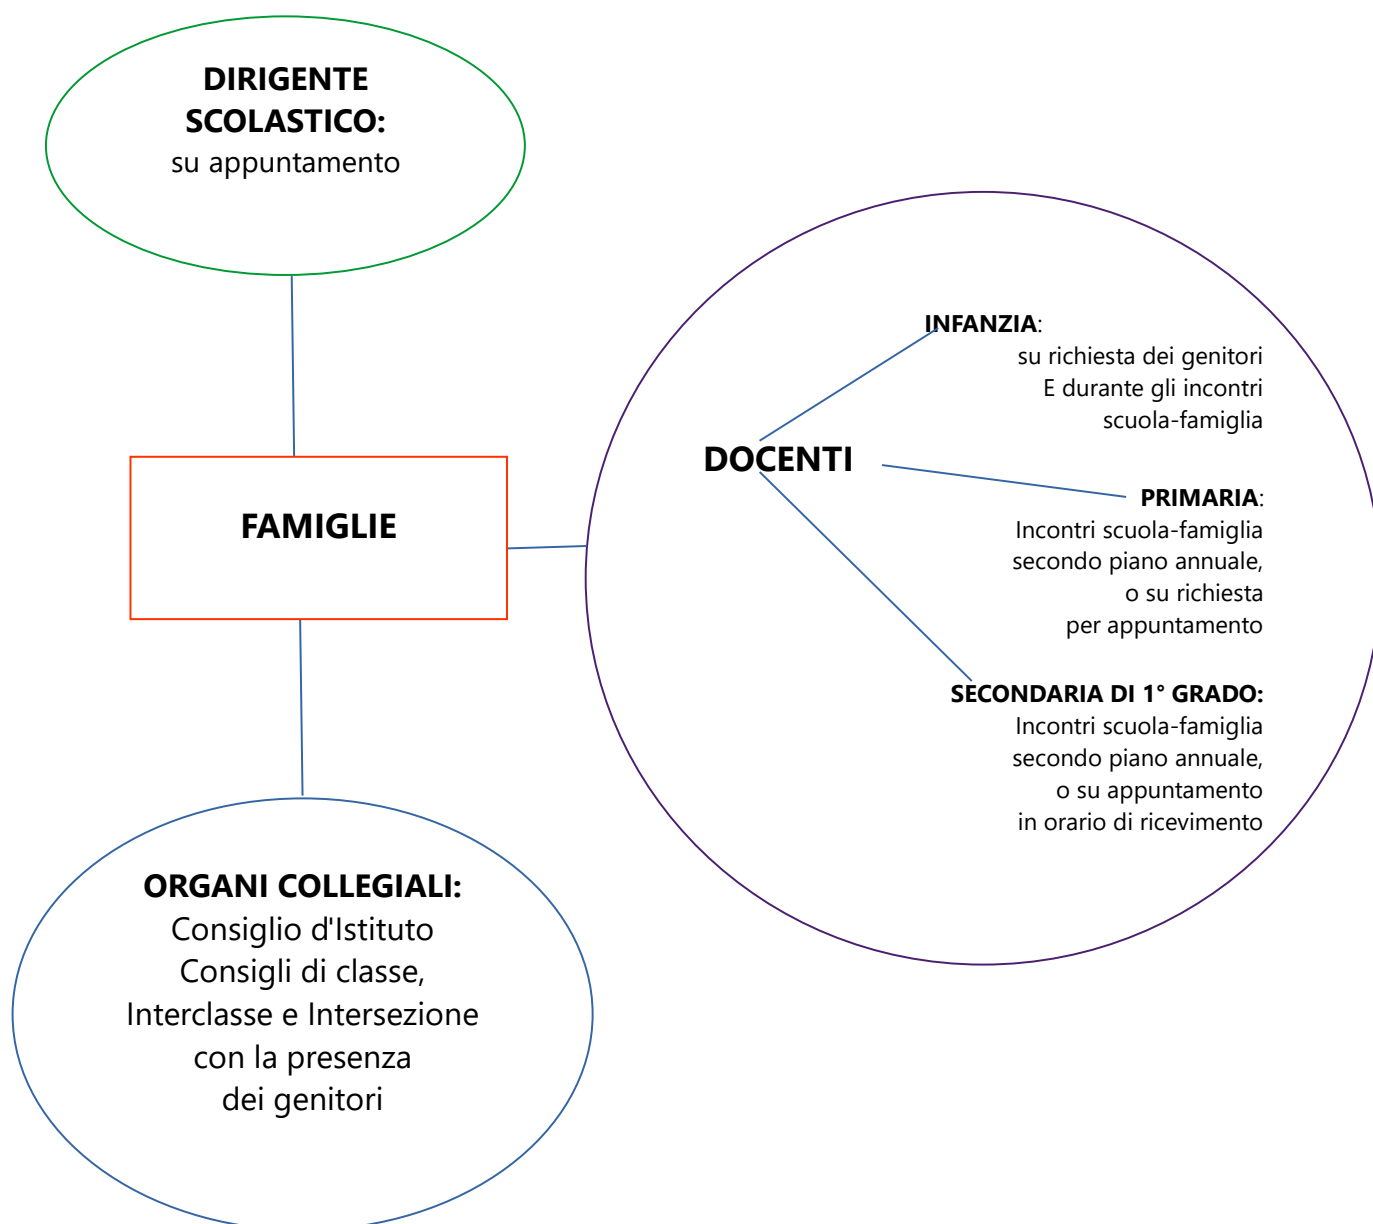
DIRIGENTE SCOLASTICO:
su appuntamento

FAMIGLIE

DOCENTI

INFANZIA:
su richiesta dei genitori
E durante gli incontri
scuola-famiglia

PRIMARIA:
Incontri scuola-famiglia
secondo piano annuale,
o su richiesta
per appuntamento

SECONDARIA DI 1° GRADO:
Incontri scuola-famiglia
secondo piano annuale,
o su appuntamento
in orario di ricevimento

ORGANI COLLEGIALI:
Consiglio d'Istituto
Consigli di classe,
Interclasse e Intersezione
con la presenza
dei genitori